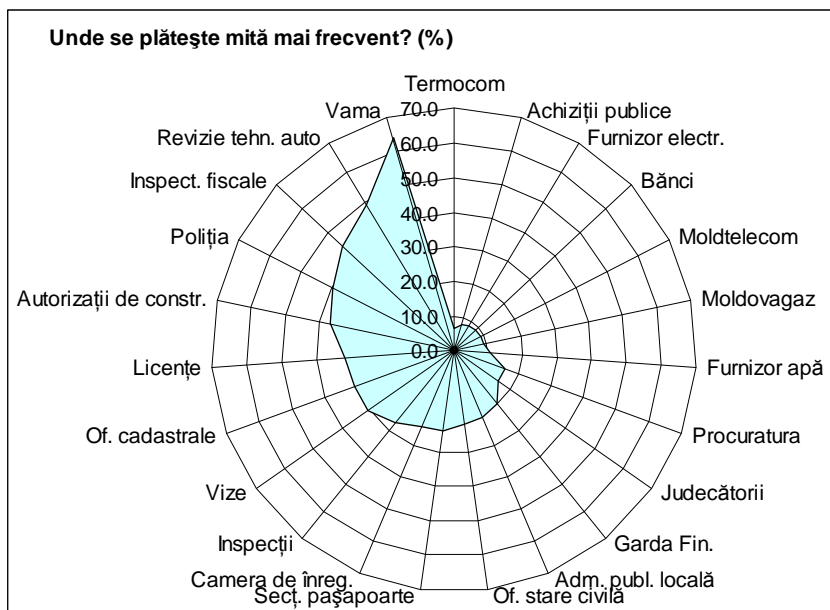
Unde se plăteşte mită mai frecvent? (%)

Termocom
Achiziţii publice
Furnizor electr.
Bănci
Moldtelecom
Moldovagaz
Furnizor apă
Procuratura
Judecătorii
Garda Fin.
Adm. publ. locală
Of. stare civilă
Secţ. paşapoarte
Camera de înreg.
Inspecţii
Vize
Of. cadastrale
Licenţe
Autorizaţii de constr.
Poliţia
Inspect. fiscale
Revizie tehn. auto
Vama

70.0
60.0
50.0
40.0
30.0
20.0
10.0
0.0